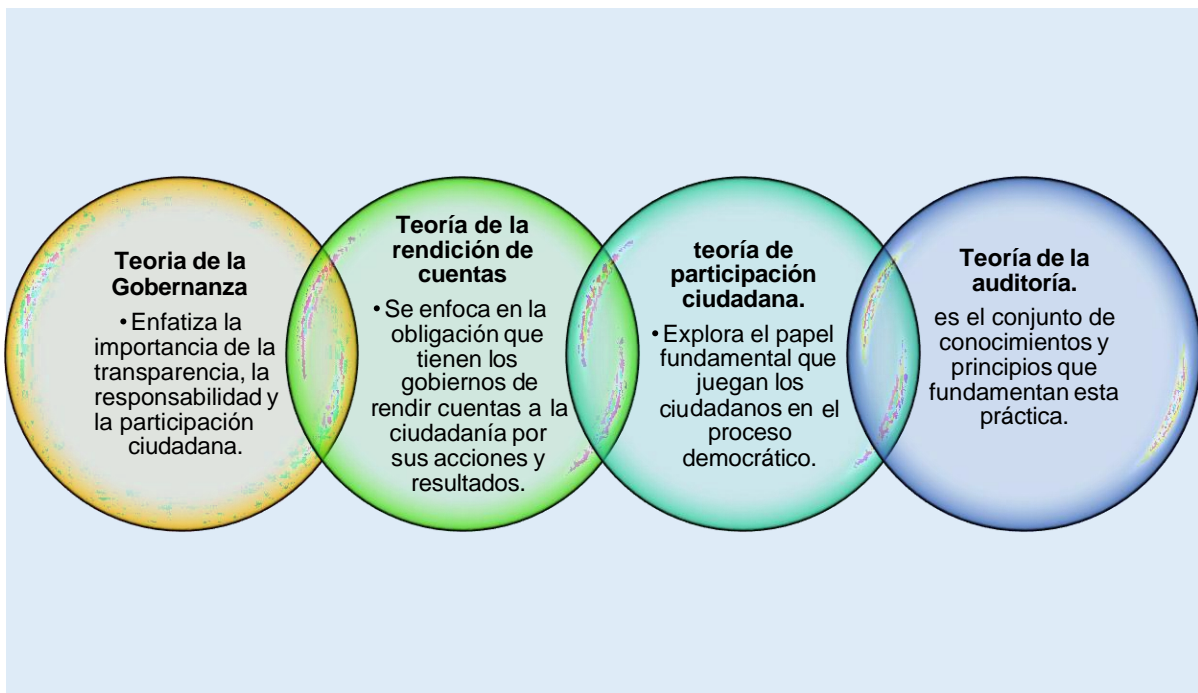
Teoria de la Gobernanza

•Enfatiza la importancia de la transparencia, la responsabilidad y la participación ciudadana.

Teoría de la rendición de cuentas

•Se enfoca en la obligación que tienen los gobiernos de rendir cuentas a la ciudadanía por sus acciones y resultados.

teoría de participación ciudadana.

•Explora el papel fundamental que juegan los ciudadanos en el proceso democrático.

Teoría de la auditoría.

es el conjunto de conocimientos y principios que fundamentan esta práctica.